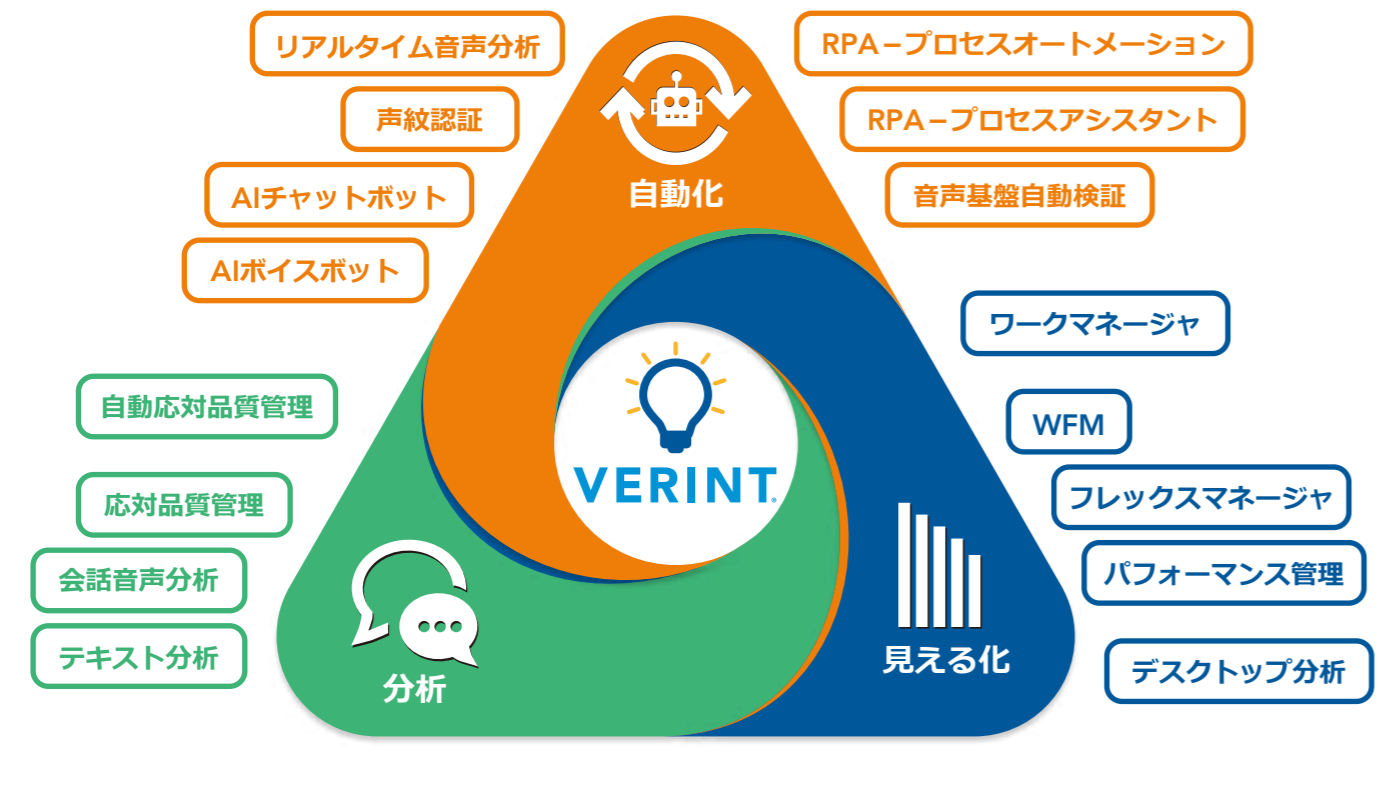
リアルタイム音声分析

声紋認証

AIチャットボット

AIボイスボット

RPA－プロセスオートメーション

RPA－プロセスアシスタント

音声基盤自動検証

自動化

VERINT.

ワークマネージャ

WFM

フレックスマネージャ

パフォーマンス管理

デスクトップ分析

見える化

自動応対品質管理

応対品質管理

会話音声分析

テキスト分析

分析